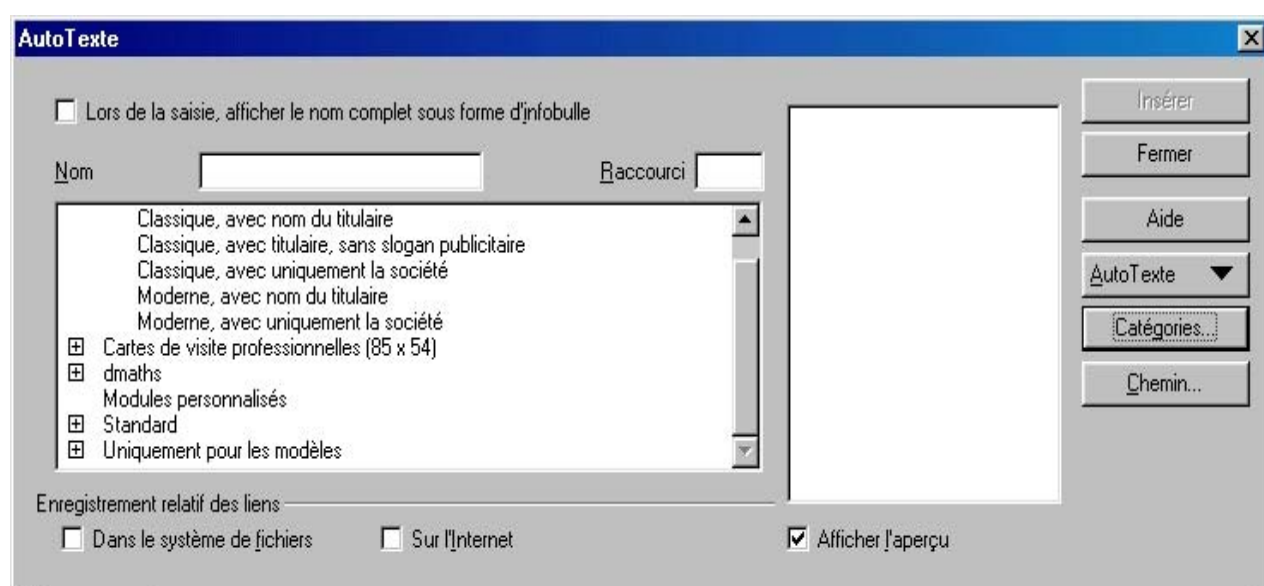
AutoTexte

Lors de la saisie, afficher le nom complet sous forme d'infobulle

Nom

Raccourci

Classique, avec nom du titulaire
Classique, avec titulaire, sans slogan publicitaire
Classique, avec uniquement la société
Moderne, avec nom du titulaire
Moderne, avec uniquement la société
Cartes de visite professionnelles (85 x 54)
dmaths
Modules personnalisés
Standard
Uniquement pour les modèles

Enregistrement relatif des liens

Dans le système de fichiers

Sur l'Internet

Afficher l'aperçu

Insérer

Fermer

Aide

AutoTexte

Catégories...

Chemin...